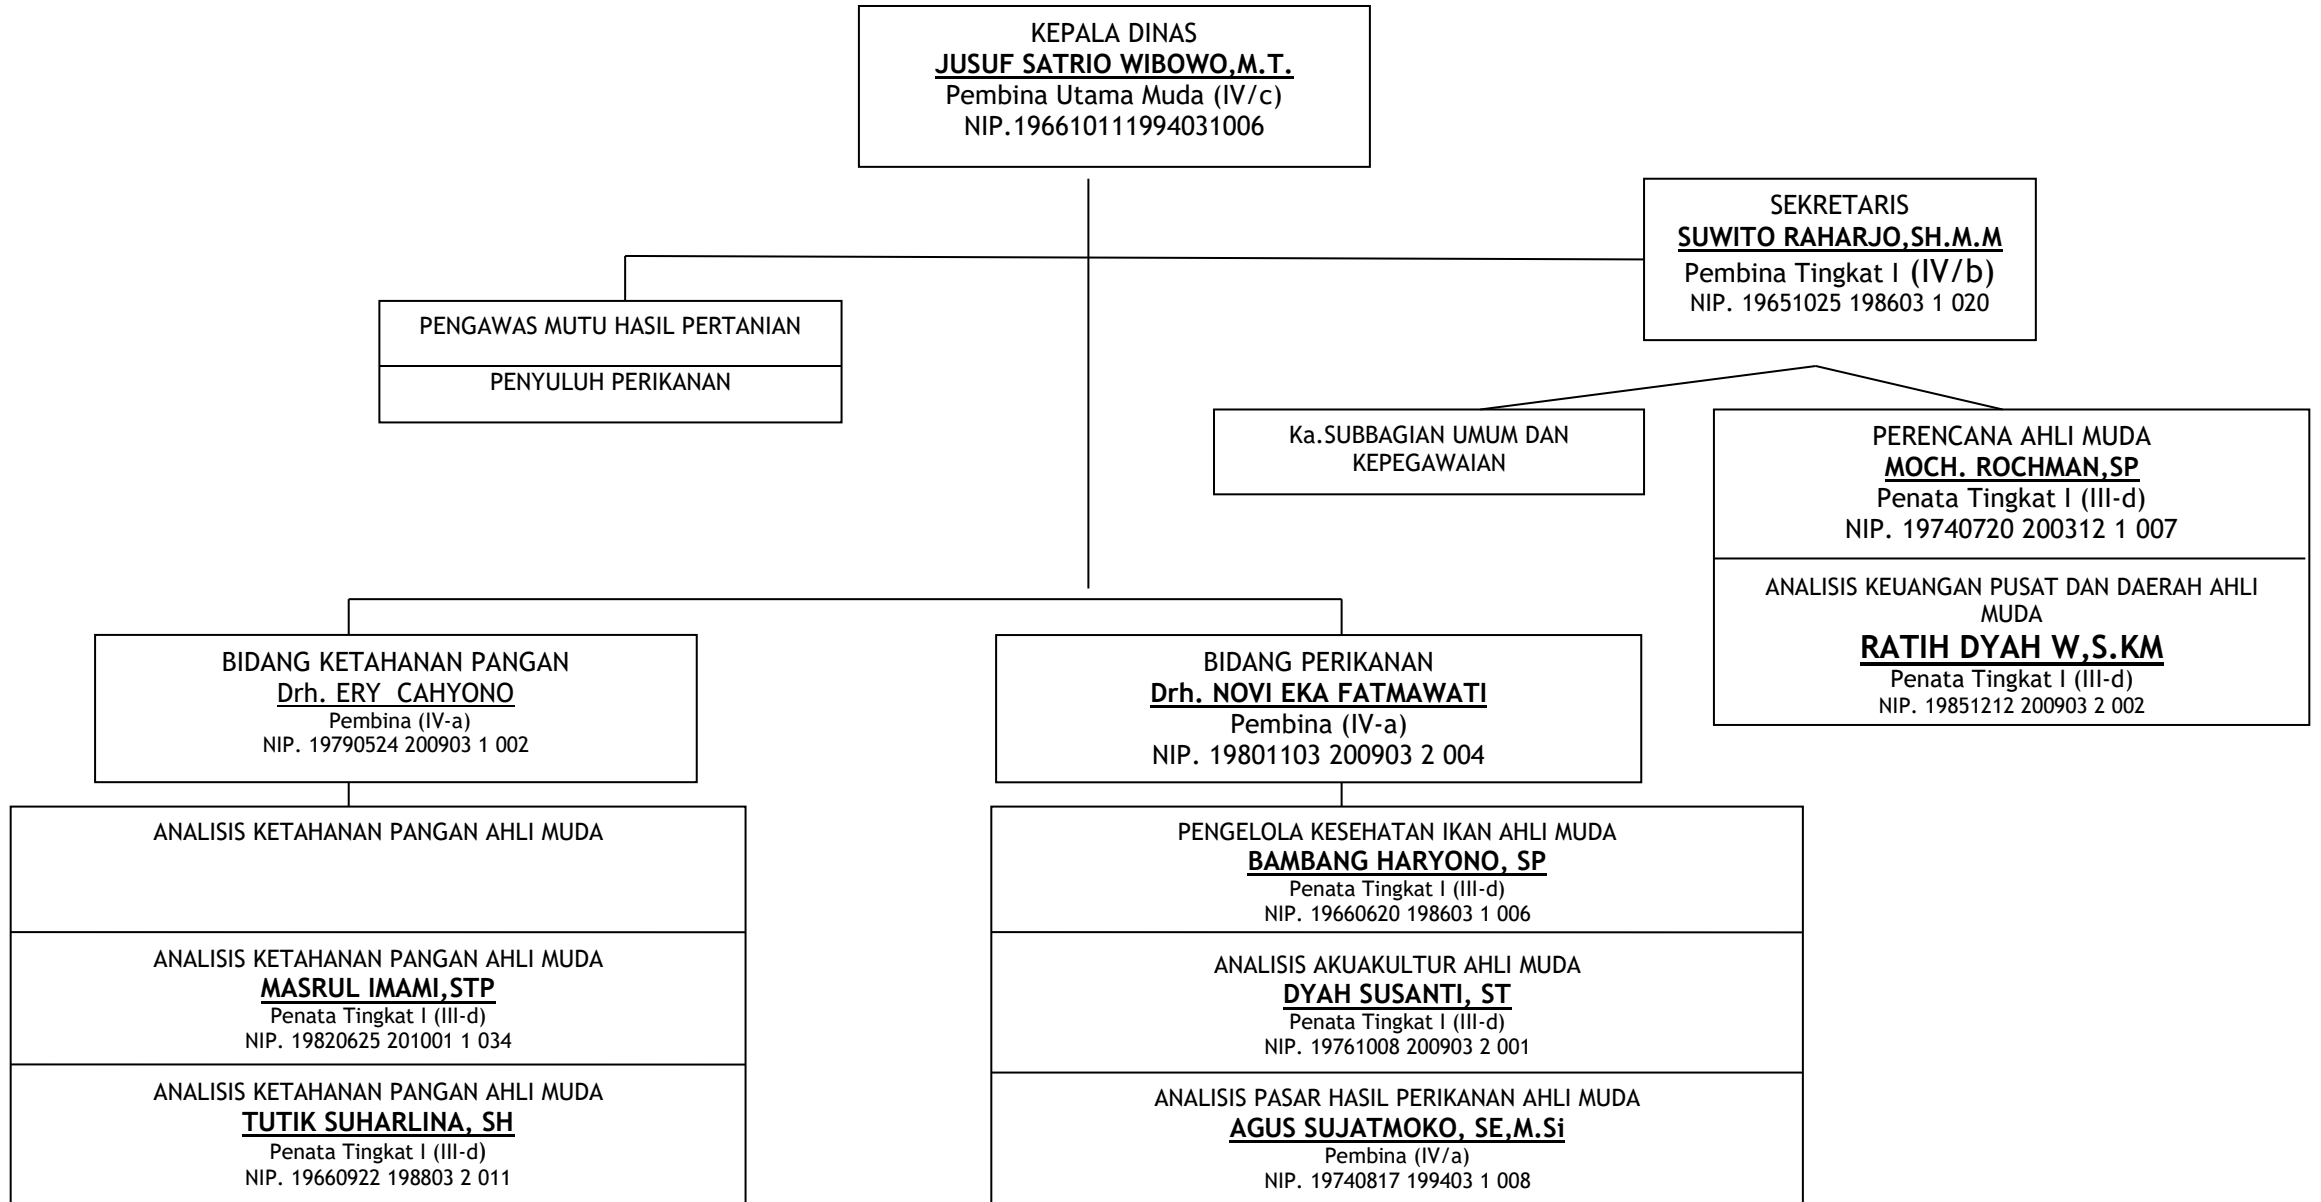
KEPALA DINAS
JUSUF SATRIO WIBOWO,M.T.
Pembina Utama Muda (IV/c)
NIP.196610111994031006

SEKRETARIS
SUWITO RAHARJO,SH.M.M
Pembina Tingkat I (IV/b)
NIP. 19651025 198603 1 020

PENGAWAS MUTU HASIL PERTANIAN

PENYULUH PERIKANAN

Ka.SUBBAGIAN UMUM DAN KEPEGAWAIAN

PERENCANA AHLI MUDA
MOCH. ROCHMAN,SP
Penata Tingkat I (III-d)
NIP. 19740720 200312 1 007

ANALISIS KEUANGAN PUSAT DAN DAERAH AHLI MUDA
RATIH DYAH W,S.KM
Penata Tingkat I (III-d)
NIP. 19851212 200903 2 002

BIDANG KETAHANAN PANGAN
Drh. ERY CAHYONO
Pembina (IV-a)
NIP. 19790524 200903 1 002

BIDANG PERIKANAN
Drh. NOVI EKA FATMAWATI
Pembina (IV-a)
NIP. 19801103 200903 2 004

ANALISIS KETAHANAN PANGAN AHLI MUDA

ANALISIS KETAHANAN PANGAN AHLI MUDA
MASRUL IMAMI,STP
Penata Tingkat I (III-d)
NIP. 19820625 201001 1 034

ANALISIS KETAHANAN PANGAN AHLI MUDA
TUTIK SUHARLINA, SH
Penata Tingkat I (III-d)
NIP. 19660922 198803 2 011

PENGELOLA KESEHATAN IKAN AHLI MUDA
BAMBANG HARYONO, SP
Penata Tingkat I (III-d)
NIP. 19660620 198603 1 006

ANALISIS AKUAKULTUR AHLI MUDA
DYAH SUSANTI, ST
Penata Tingkat I (III-d)
NIP. 19761008 200903 2 001

ANALISIS PASAR HASIL PERIKANAN AHLI MUDA
AGUS SUJATMOKO, SE,M.Si
Pembina (IV/a)
NIP. 19740817 199403 1 008